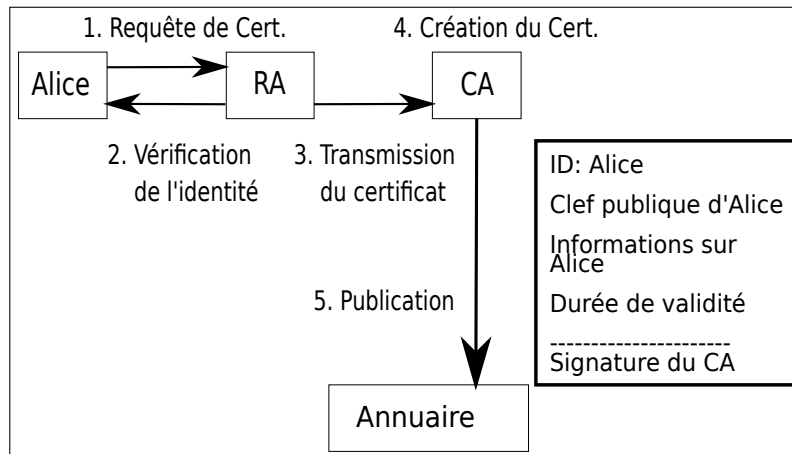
1. Requête de Cert.

4. Création du Cert.

Alice

RA

CA

2. Vérification de l'identité

3. Transmission du certificat

5. Publication

Annuaire

ID: Alice

Clef publique d'Alice

Informations sur Alice

Durée de validité

---------------------

Signature du CA